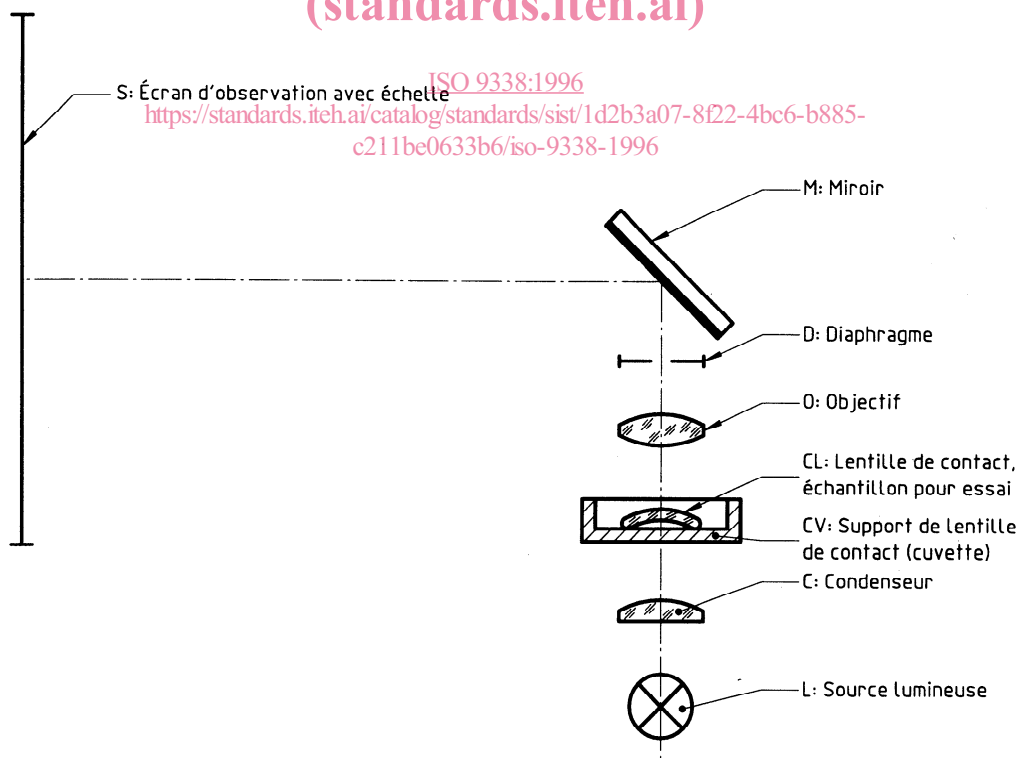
(standards.iteh.ai)

S: Écran d'observation avec échelle

ISO 9338:1996
https://standards.iteh.ai/catalog/standards/sist/1d2b3a07-8f22-4bc6-b885-c211be0633b6/iso-9338-1996

M: Miroir

D: Diaphragme

O: Objectif

CL: Lentille de contact, échantillon pour essai

CV: Support de lentille de contact (cuvette)

C: Condenseur

L: Source lumineuse